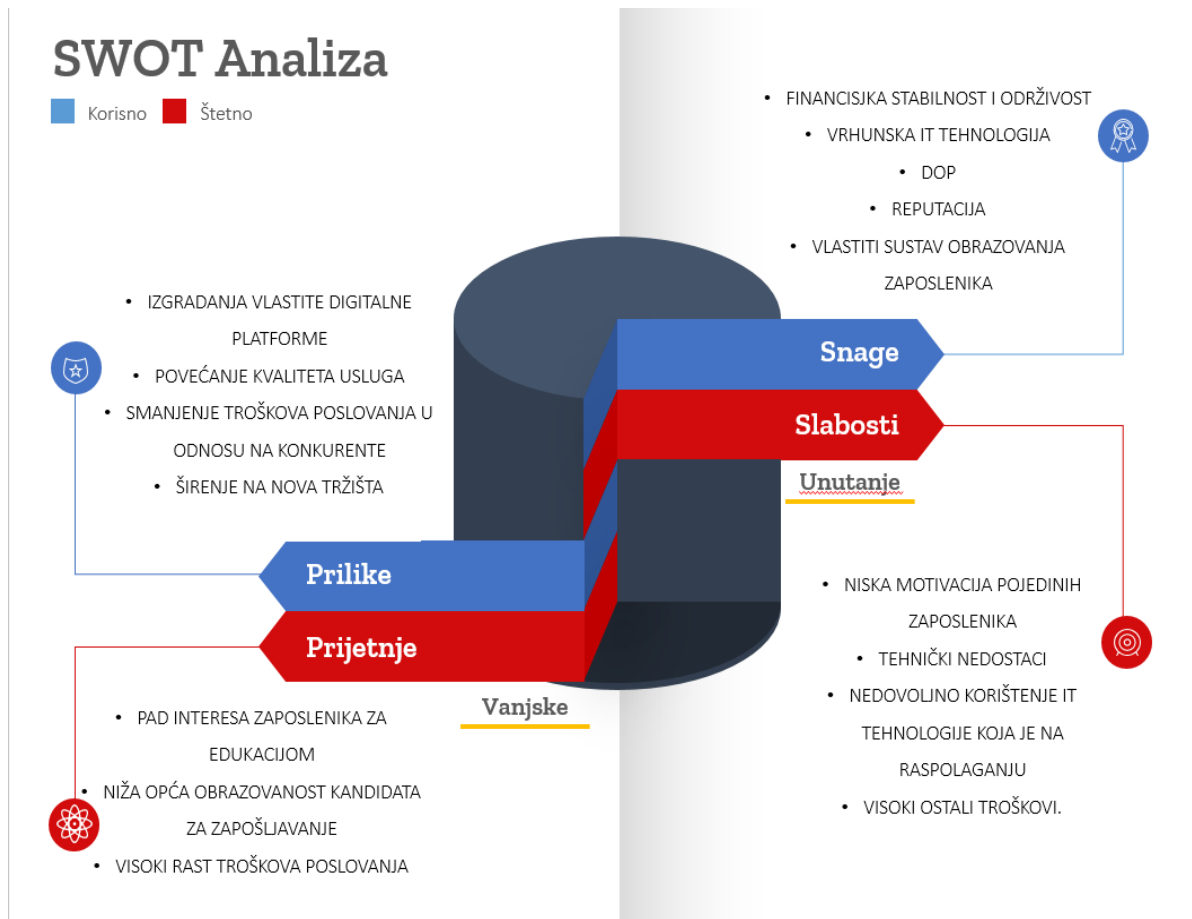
SWOT Analiza

Korisno Štetno

- FINANCISJKA STABILNOST I ODRŽIVOST
- VRHUNSKA IT TEHNOLOGIJA
- DOP
- REPUTACIJA
- VLASTITI SUSTAV OBRAZOVANJA ZAPOSLENIKA

- IZGRADANJA VLASTITE DIGITALNE PLATFORME
- POVEĆANJE KVALITETA USLUGA
- SMANJENJE TROŠKOVA POSLOVANJA U ODNOSU NA KONKURENTE
- ŠIRENJE NA NOVA TRŽIŠTA

Snage

Slabosti

Unutanje

Prilike

Prijetnje

Vanjske

- NISKA MOTIVACIJA POJEDINIH ZAPOSLENIKA
- TEHNIČKI NEDOSTACI
- NEDOVOLJNO KORIŠTENJE IT TEHNOLOGIJE KOJA JE NA RASPOLAGANJU
- VISOKI OSTALI TROŠKOVI.

- PAD INTERESA ZAPOSLENIKA ZA EDUKACIJOM
- NIŽA OPĆA OBRAZOVANOST KANDIDATA ZA ZAPOŠLJAVANJE
- VISOKI RAST TROŠKOVA POSLOVANJA